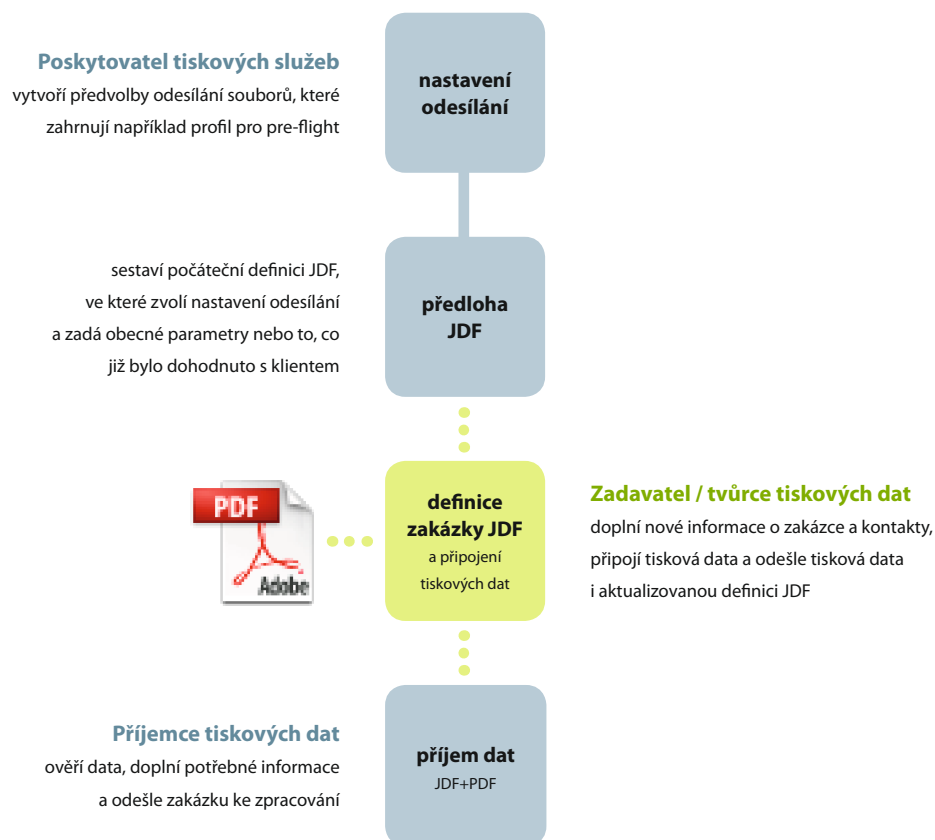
Poskytovatel tiskových služeb
vytvoří předvolby odesílání souborů, které zahrnují například profil pro pre-flight

nastavení odesílání

sestaví počáteční definici JDF, ve které zvolí nastavení odesílání a zadá obecné parametry nebo to, co již bylo dohodnuto s klientem

předloha JDF

PDF
Adobe

definice zakázky JDF
a připojení tiskových dat

Zadavatel / tvůrce tiskových dat
doplní nové informace o zakázce a kontakty, připojí tisková data a odešle tisková data i aktualizovanou definici JDF

Příjemce tiskových dat
ověří data, doplní potřebné informace a odešle zakázku ke zpracování

příjem dat
JDF+PDF